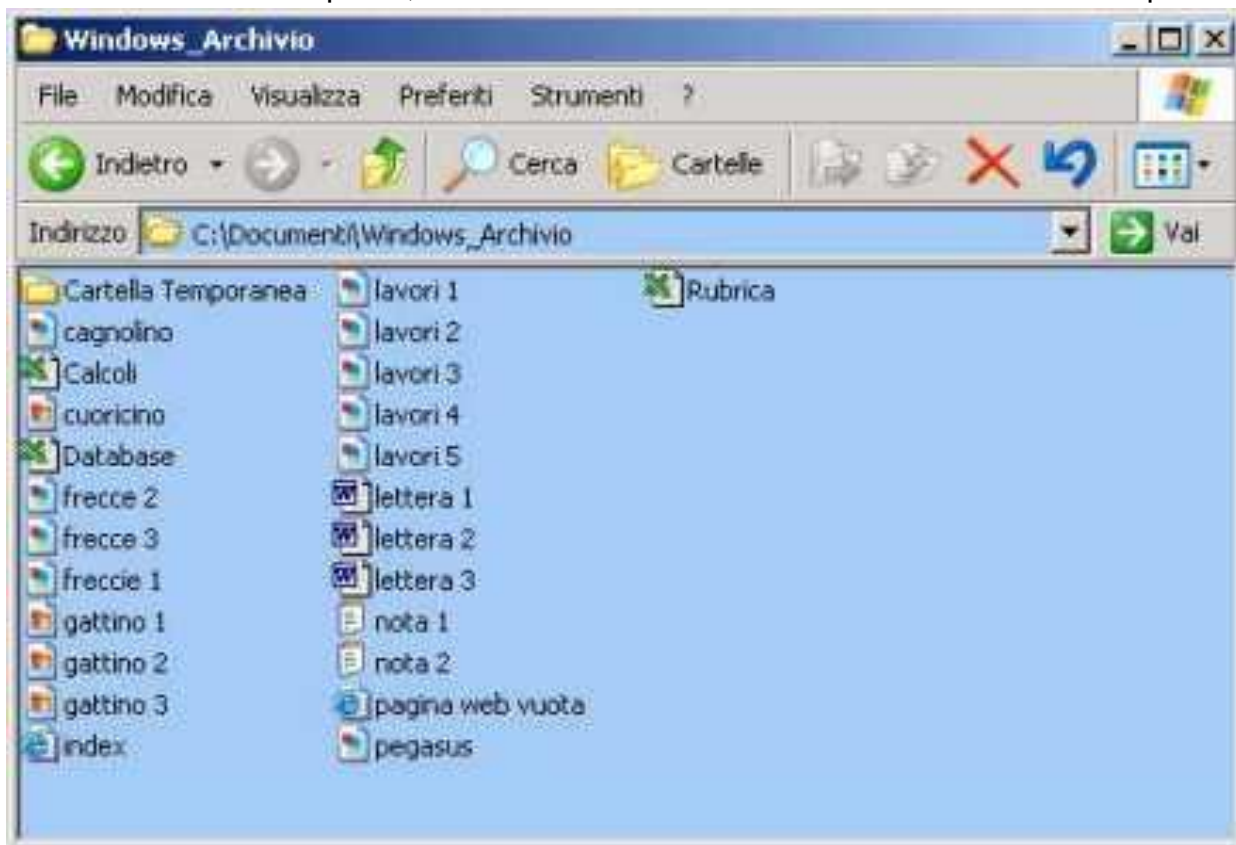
Windows_Archivio

File Modifica Visualizza Preferiti Strumenti ?

Indietro Cerca Cartelle

Indirizzo C:\Documenti\Windows_Archivio Vai

Cartella Temporanea
cagnolino
Calcoli
cuoricino
Database
frecce 2
frecce 3
freccie 1
gattino 1
gattino 2
gattino 3
index

lavori 1
lavori 2
lavori 3
lavori 4
lavori 5
lettera 1
lettera 2
lettera 3
nota 1
nota 2
pagina web vuota
pegasus

Rubrica